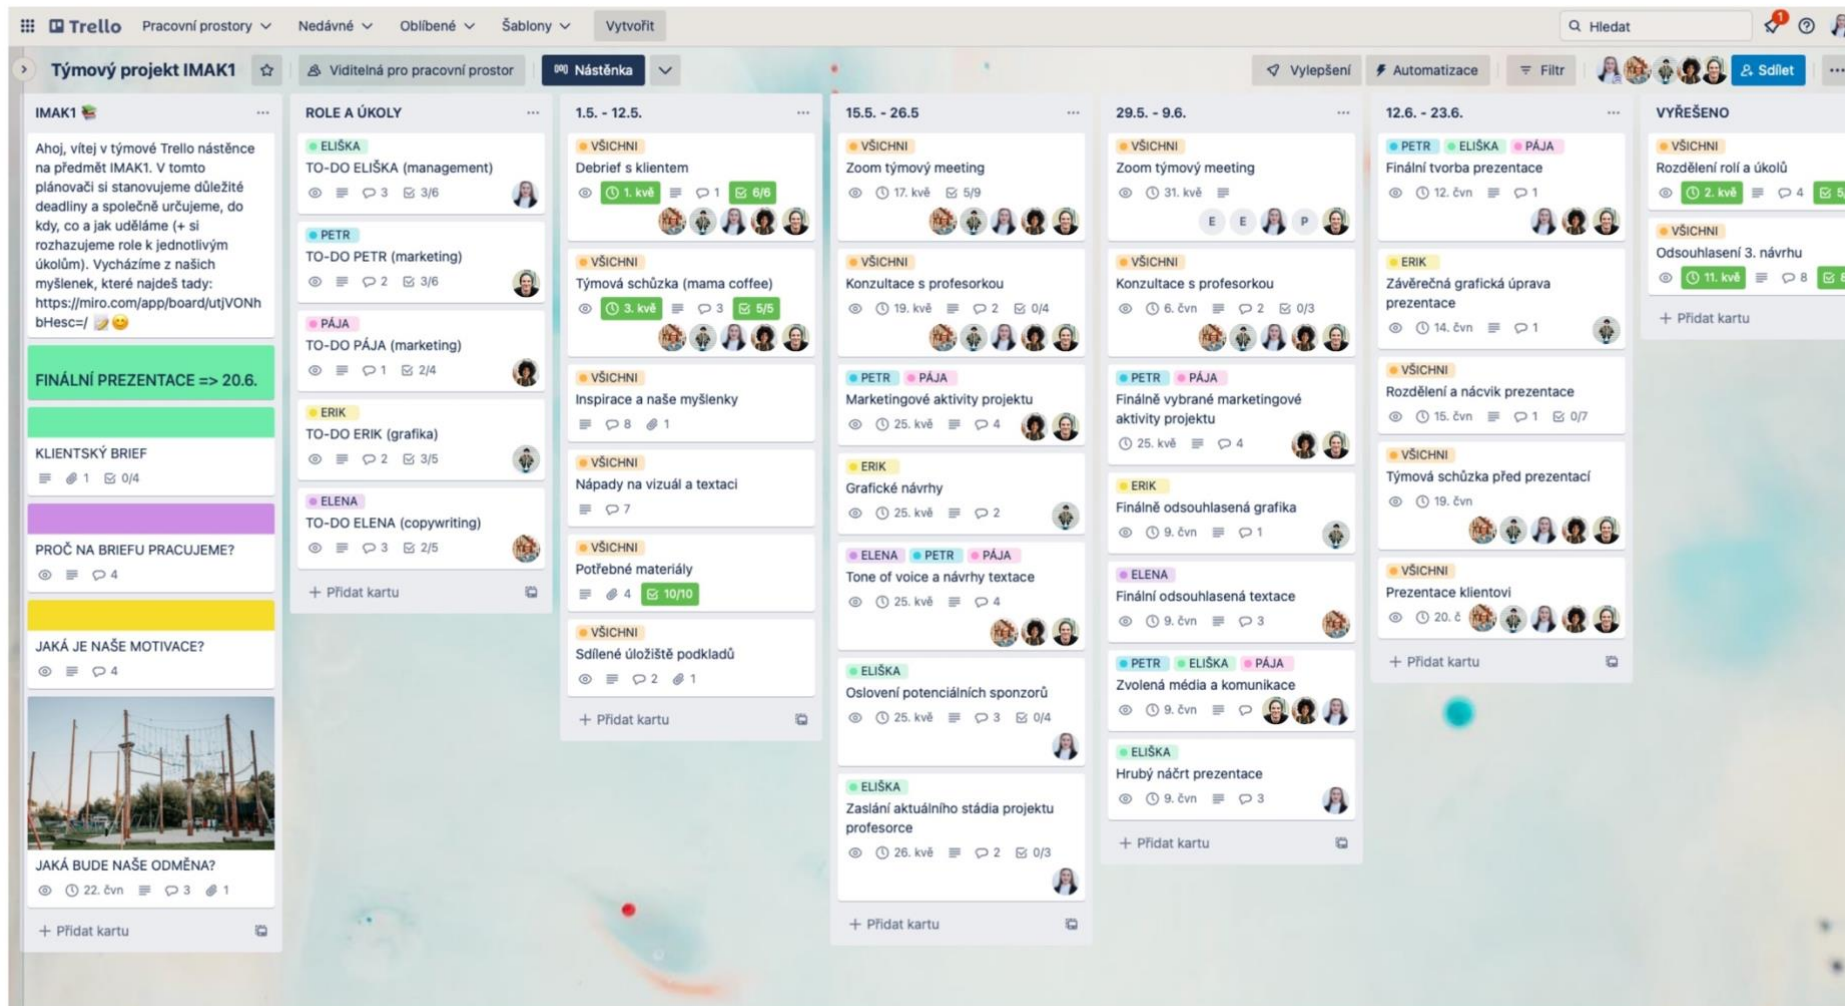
Trello Pracovní prostory Nedávné Oblíbené Šablony Vytvořit

Hledat

Týmový projekt IMAK1 Viditelná pro pracovní prostor Nástěnka Vylepšení Automatizace Filtr Sdílet

IMAK1

Ahoj, vítej v týmové Trello nástěnce na předmět IMAK1. V tomto plánovači si stanovujeme důležité deadliny a společně určujeme, do kdy, co a jak uděláme (+ si rozhazujeme role k jednotlivým úkolům). Vycházíme z našich myšlenek, které najdeš tady: https://miro.com/app/board/utjVONhbHesc=/

FINÁLNÍ PREZENTACE => 20.6.

KLIENTSKÝ BRIEF
1 0/4

PROČ NA BRIEFU PRACUJEME?
4

JAKÁ JE NAŠE MOTIVACE?
4

JAKÁ BUDE NAŠE ODMĚNA?
22. čvn 3 1

+ Přidat kartu

ROLE A ÚKOLY

ELIŠKA
TO-DO ELIŠKA (management)
3 3/6

PETR
TO-DO PETR (marketing)
2 3/6

PÁJA
TO-DO PÁJA (marketing)
1 2/4

ERIK
TO-DO ERIK (grafika)
2 3/5

ELENA
TO-DO ELENA (copywriting)
3 2/5

+ Přidat kartu

1.5. - 12.5.

VŠICHNI
Debrief s klientem
1. kvě 1 6/6

VŠICHNI
Týmová schůzka (mama coffee)
3. kvě 3 5/5

VŠICHNI
Inspirace a naše myšlenky
8 1

VŠICHNI
Nápady na vizuál a textaci
7

VŠICHNI
Potřebné materiály
4 10/10

VŠICHNI
Sdílené úložiště podkladů
2 1

+ Přidat kartu

15.5. - 26.5

VŠICHNI
Zoom týmový meeting
17. kvě 5/9

VŠICHNI
Konzultace s profesorkou
19. kvě 2 0/4

PETR PÁJA
Marketingové aktivity projektu
25. kvě 4

ERIK
Grafické návrhy
25. kvě 2

ELENA PETR PÁJA
Tone of voice a návrhy textace
25. kvě 4

ELIŠKA
Oslovení potenciálních sponzorů
25. kvě 3 0/4

ELIŠKA
Zaslání aktuálního stádia projektu profesorce
26. kvě 2 0/3

+ Přidat kartu

29.5. - 9.6.

VŠICHNI
Zoom týmový meeting
31. kvě
E E P

VŠICHNI
Konzultace s profesorkou
6. čvn 2 0/3

PETR PÁJA
Finálně vybrané marketingové aktivity projektu
25. kvě 4

ERIK
Finálně odsouhlasená grafika
9. čvn 1

ELENA
Finální odsouhlasená textace
9. čvn 3

PETR ELIŠKA PÁJA
Zvolená média a komunikace
9. čvn

ELIŠKA
Hrubý náčrt prezentace
9. čvn 3

+ Přidat kartu

12.6. - 23.6.

PETR ELIŠKA PÁJA
Finální tvorba prezentace
12. čvn 1

ERIK
Závěrečná grafická úprava prezentace
14. čvn 1

VŠICHNI
Rozdělení a nácvik prezentace
15. čvn 1 0/7

VŠICHNI
Týmová schůzka před prezentací
19. čvn

VŠICHNI
Prezentace klientovi
20. č

+ Přidat kartu

VYŘEŠENO

VŠICHNI
Rozdělení rolí a úkolů
2. kvě 4 5

VŠICHNI
Odsouhlasení 3. návrhu
11. kvě 8

+ Přidat kartu